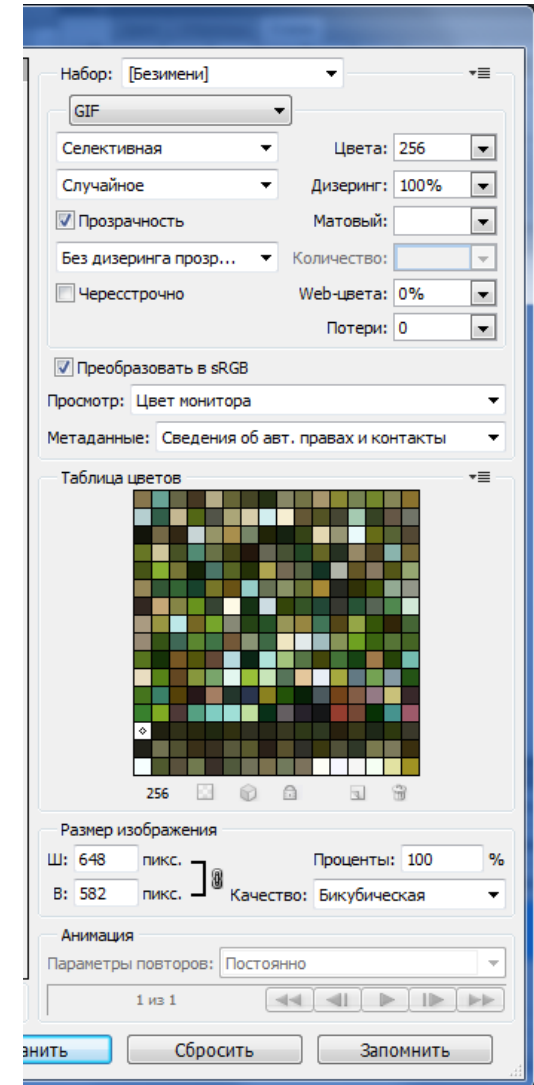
Набор: [Безимени]

GIF

Селективная

Цвета: 256

Случайное

Дизеринг: 100%

Прозрачность

Матовый:

Без дизеринга прозр...

Количество:

Чересстрочно

Web-цвета: 0%

Потери: 0

Преобразовать в sRGB

Просмотр: Цвет монитора

Метаданные: Сведения об авт. правах и контакты

Таблица цветов

256

Размер изображения

Ш: 648 пикс.

В: 582 пикс.

Проценты: 100 %

Качество: Бикубическая

Анимация

Параметры повторов: Постоянно

1 из 1

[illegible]анить

Сбросить

Запомнить